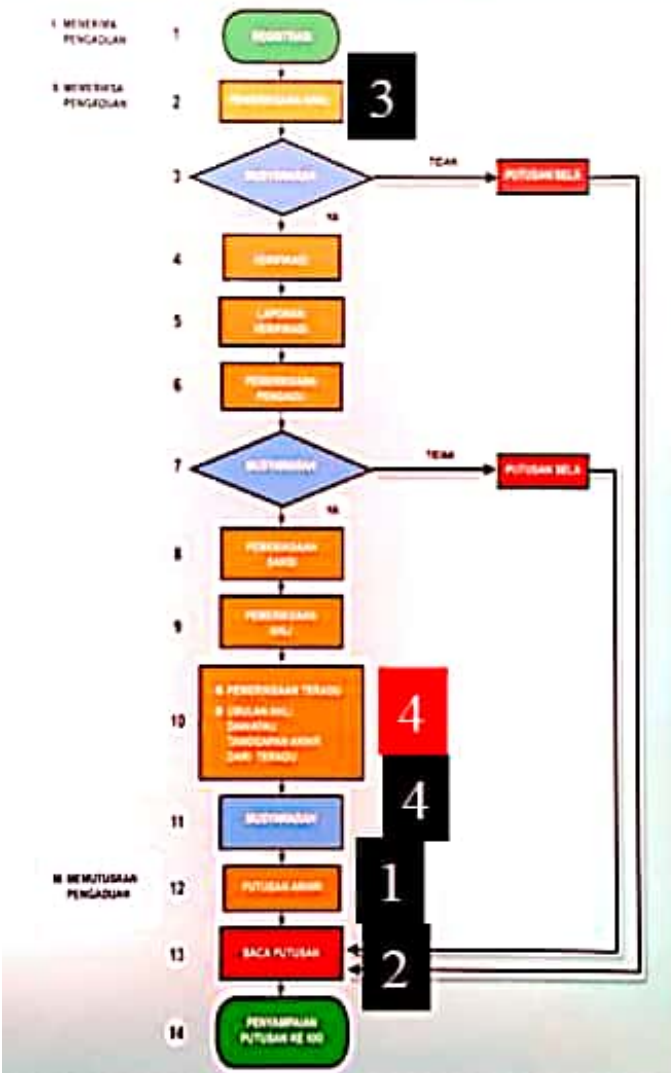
I. MENERIMA PENGADUAN

1

REGISTRASI

II. MEMERIKSA PENGADUAN

2

PEMERIKSAAN AWAL

3

3

MUSYAWARAH

TIDAK

PUTUSAN SELA

YA

4

VERIFIKASI

5

LAPORAN VERIFIKASI

6

PEMERIKSAAN PENGADU

7

MUSYAWARAH

TIDAK

PUTUSAN SELA

YA

8

PEMERIKSAAN SAKSI

9

PEMERIKSAAN AHLI

10

PEMERIKSAAN TERADU

USULAN AHLI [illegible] TANGGAPAN AKHIR DARI TERADU

4

11

MUSYAWARAH

4

III. MEMUTUSKAN PENGADUAN

12

PUTUSAN AKHIR

1

13

BACA PUTUSAN

2

14

PENYAMPAIAN PUTUSAN KE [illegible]